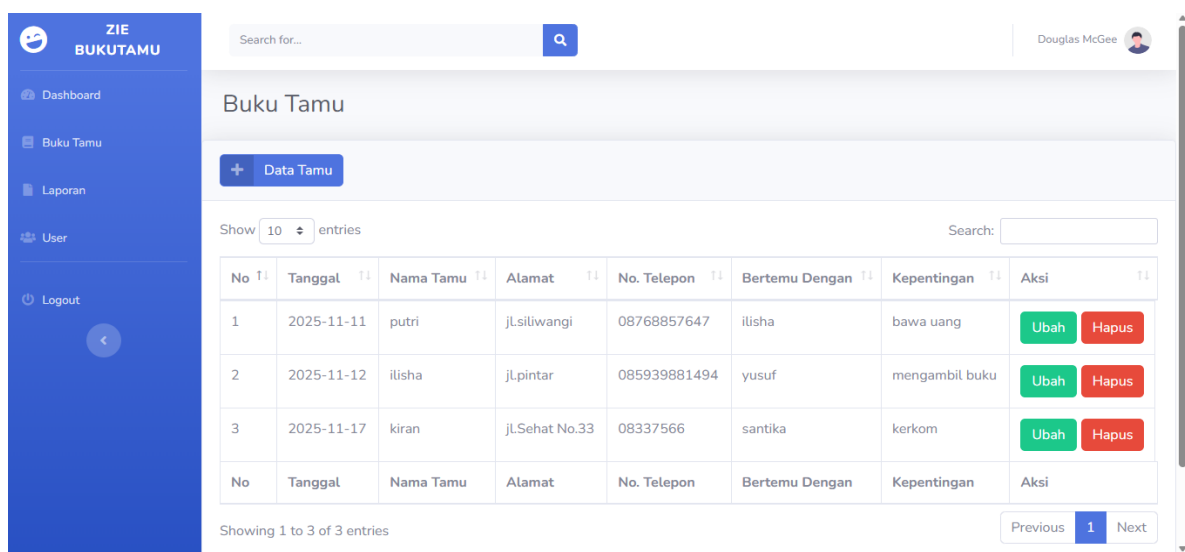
ZIE BUKUTAMU

Dashboard

Buku Tamu

Laporan

User

Logout

Search for...

Douglas McGee

Buku Tamu

+ Data Tamu

Show 10 entries

Search:

| No | Tanggal | Nama Tamu | Alamat | No. Telepon | Bertemu Dengan | Kepentingan | Aksi |
|---|---|---|---|---|---|---|---|
| 1 | 2025-11-11 | putri | jl.siliwangi | 08768857647 | ilisha | bawa uang | Ubah Hapus |
| 2 | 2025-11-12 | ilisha | jl.pintar | 085939881494 | yusuf | mengambil buku | Ubah Hapus |
| 3 | 2025-11-17 | kiran | jl.Sehat No.33 | 08337566 | santika | kerkom | Ubah Hapus |
| No | Tanggal | Nama Tamu | Alamat | No. Telepon | Bertemu Dengan | Kepentingan | Aksi |

Showing 1 to 3 of 3 entries

Previous 1 Next